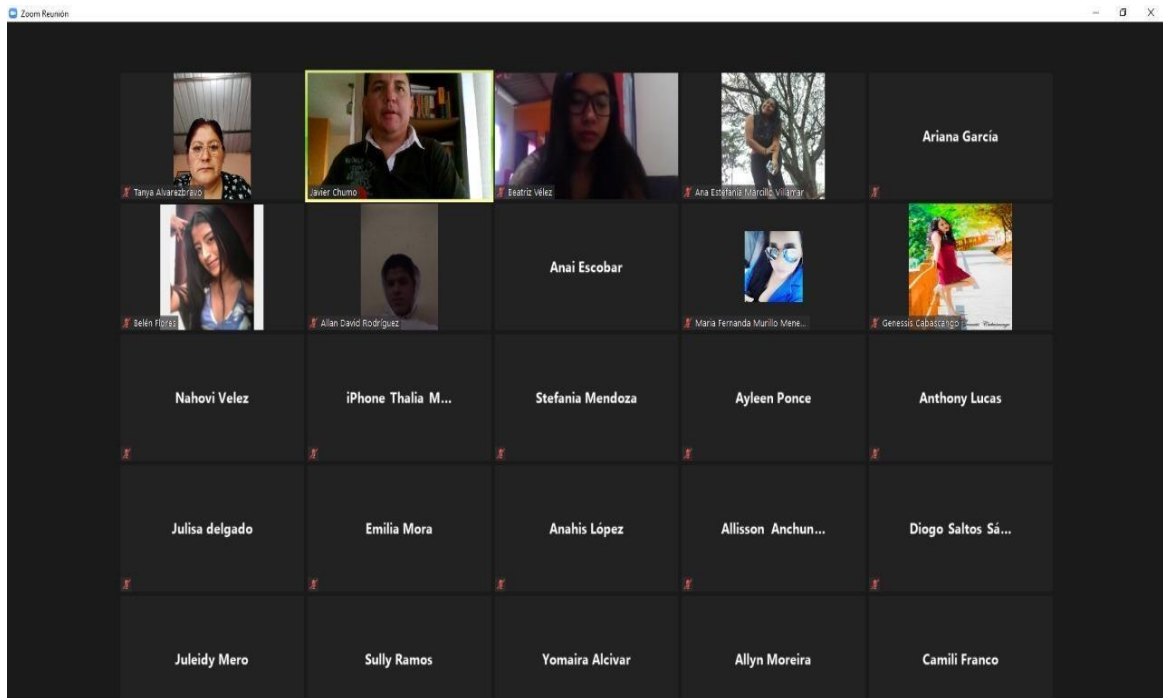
Zoom Reunión

Tanya Alvarezbravo

Javier Chumo

Beatriz Vélez

Ana Estefania Marcillo Villamar

Ariana García

Belén Flores

Allan David Rodríguez

Anai Escobar

Maria Fernanda Murillo Mene...

Genessis Cabascango

Nahovi Velez

iPhone Thalia M...

Stefania Mendoza

Ayleen Ponce

Anthony Lucas

Julisa delgado

Emilia Mora

Anahis López

Allisson Anchun...

Diogo Saltos Sá...

Juleidy Mero

Sully Ramos

Yomaira Alcivar

Allyn Moreira

Camili Franco